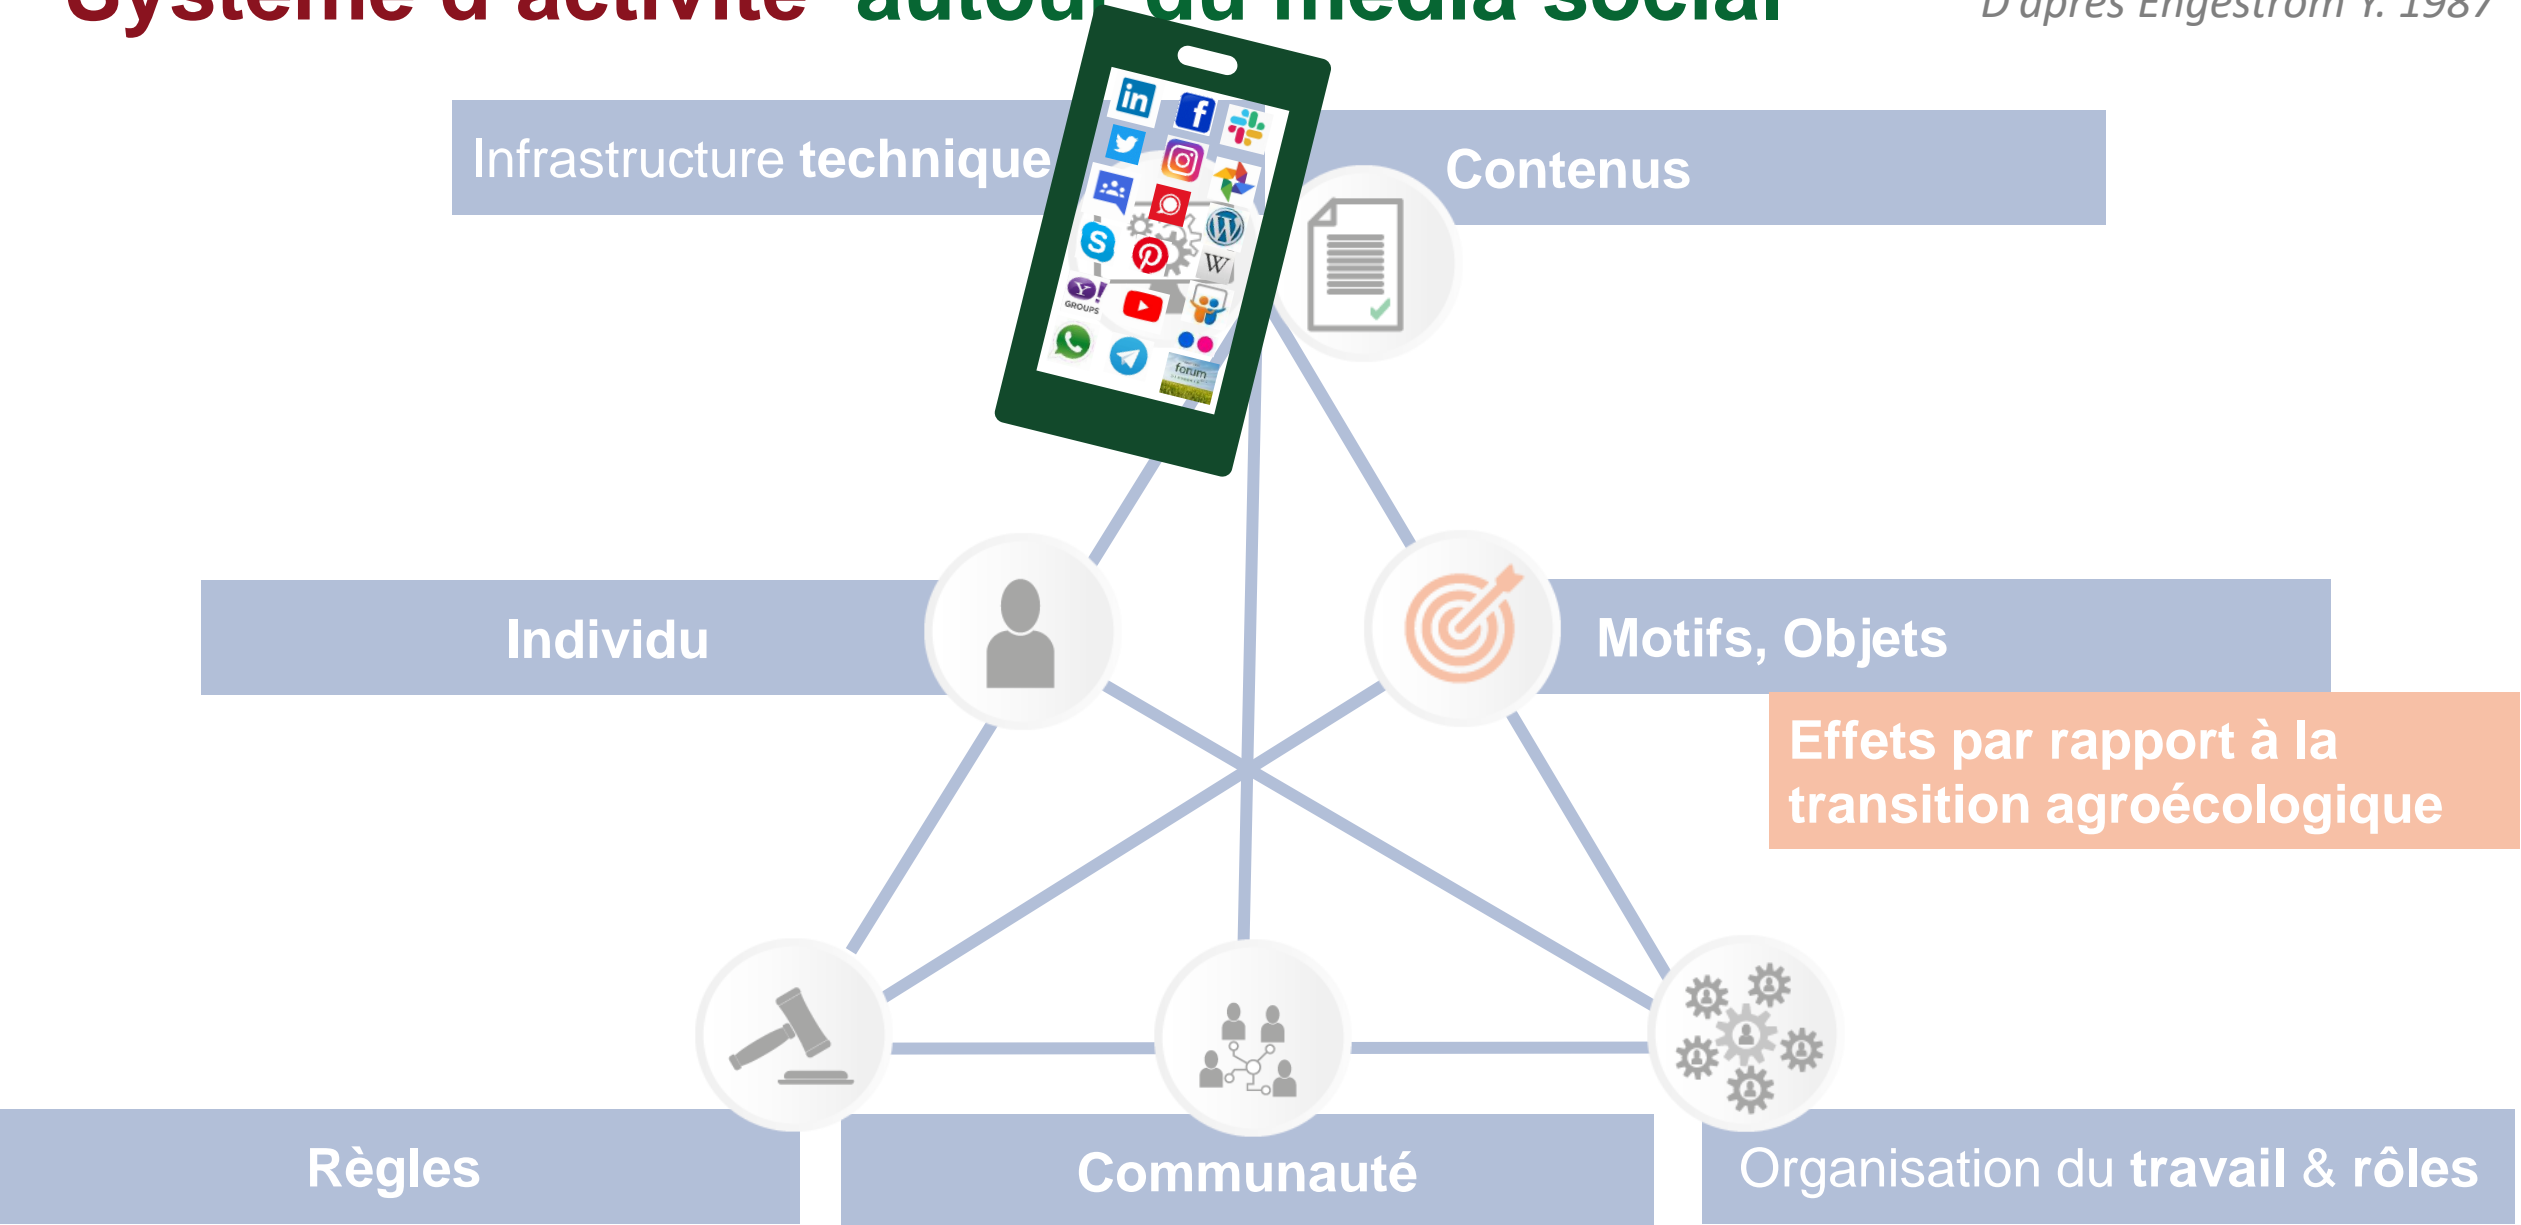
Système d'activité autour du média social

D'après Engeström Y. 1987

Infrastructure technique

Contenus

Individu

Motifs, Objets

Effets par rapport à la transition agroécologique

Règles

Communauté

Organisation du travail & rôles

in
W
GROUPS
forum